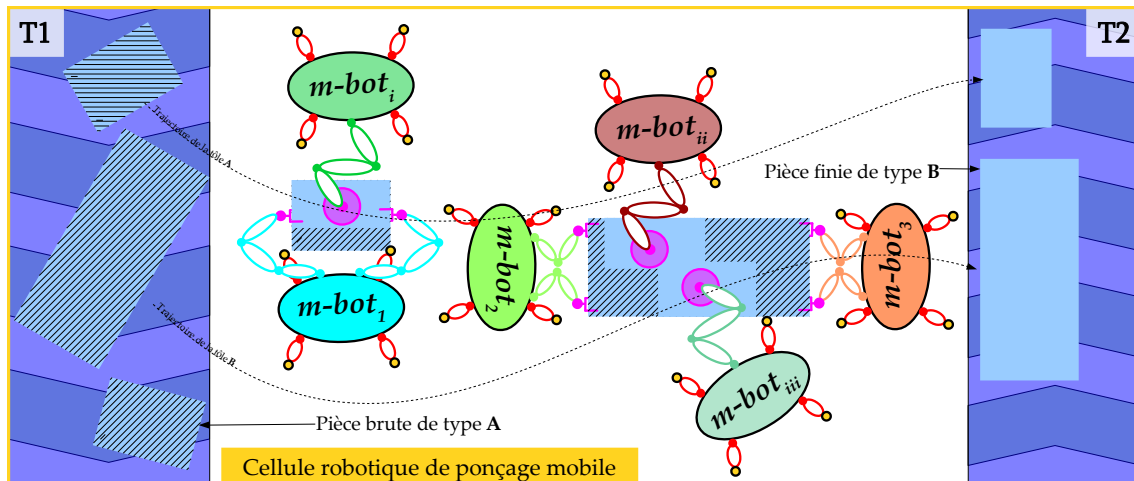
T1

T2

$m$-$bot_i$

$m$-$bot_{ii}$

Trajectoire de la tôle A

Pièce finie de type **B**

$m$-$bot_2$

$m$-$bot_3$

$m$-$bot_1$

Trajectoire de la tôle B

$m$-$bot_{iii}$

Pièce brute de type **A**

Cellule robotique de ponçage mobile